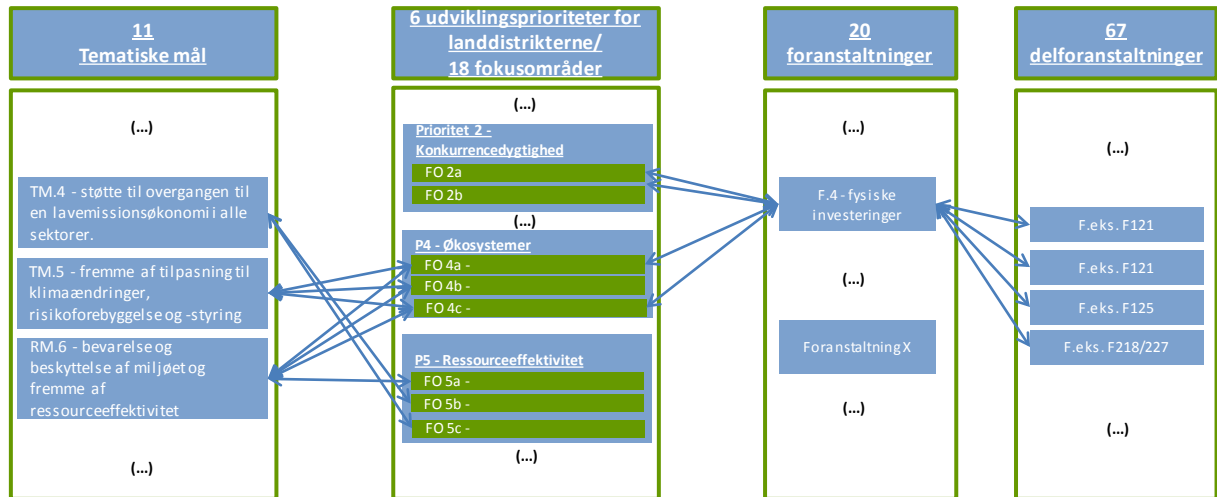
11
Tematiske mål

(...)

TM.4 - støtte til overgangen til en lavemissionsøkonomi i alle sektorer.

TM.5 - fremme af tilpasning til klimaændringer, risikoforebyggelse og -styring

RM.6 - bevarelse og beskyttelse af miljøet og fremme af ressourceeffektivitet

(...)

6 udviklingsprioriteter for landdistrikterne/
18 fokusområder

(...)

Prioritet 2 - Konkurrencedygtighed
FO 2a
FO 2b

(...)

P4 - Økosystemer
FO 4a -
FO 4b -
FO 4c -

P5 - Ressourceeffektivitet
FO 5a -
FO 5b -
FO 5c -

(...)

20
foranstaltninger

(...)

F.4 - fysiske investeringer

(...)

Foranstaltning X

(...)

67
delforanstaltninger

(...)

F.eks. F121
F.eks. F121
F.eks. F125
F.eks. F218/227

(...)